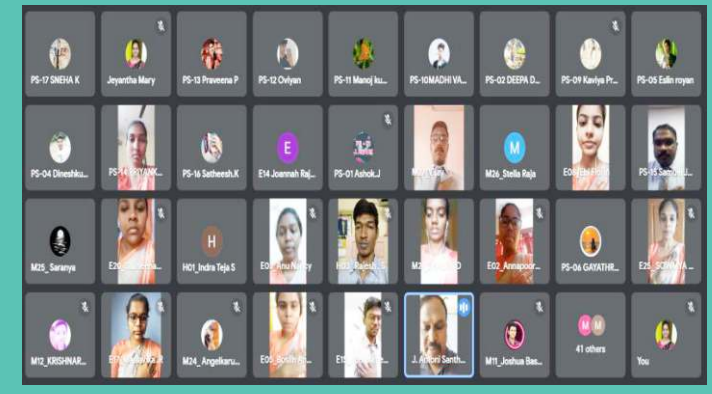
PS-17 SNEHA K
Jeyantha Mary
PS-13 Praveena P
PS-12 Oviyan
PS-11 Manoj ku...
PS-10MADHI VA...
PS-02 DEEPA D...
PS-09 Kaviya Pr...
PS-05 Eslin royan

PS-04 Dineshku...
PS-14 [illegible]
PS-16 Satheesh.K
E
E14 Joannah Raj...
PS-01 Ashok.J
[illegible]
M
M26_Stella Raja
E0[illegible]
PS-15 Sam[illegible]

M25_Saranya
E2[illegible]
H
H01_Indra Teja S
E0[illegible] Anu N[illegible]
H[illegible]
M2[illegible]
E02_Annapoor...
PS-06 GAYATHR...
E25_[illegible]

M12_KRISHNAR...
E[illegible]
M24_Angelkaru...
E0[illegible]
E1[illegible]
J. Antoni Santh...
M11_Joshua Bas...
M M
41 others
You